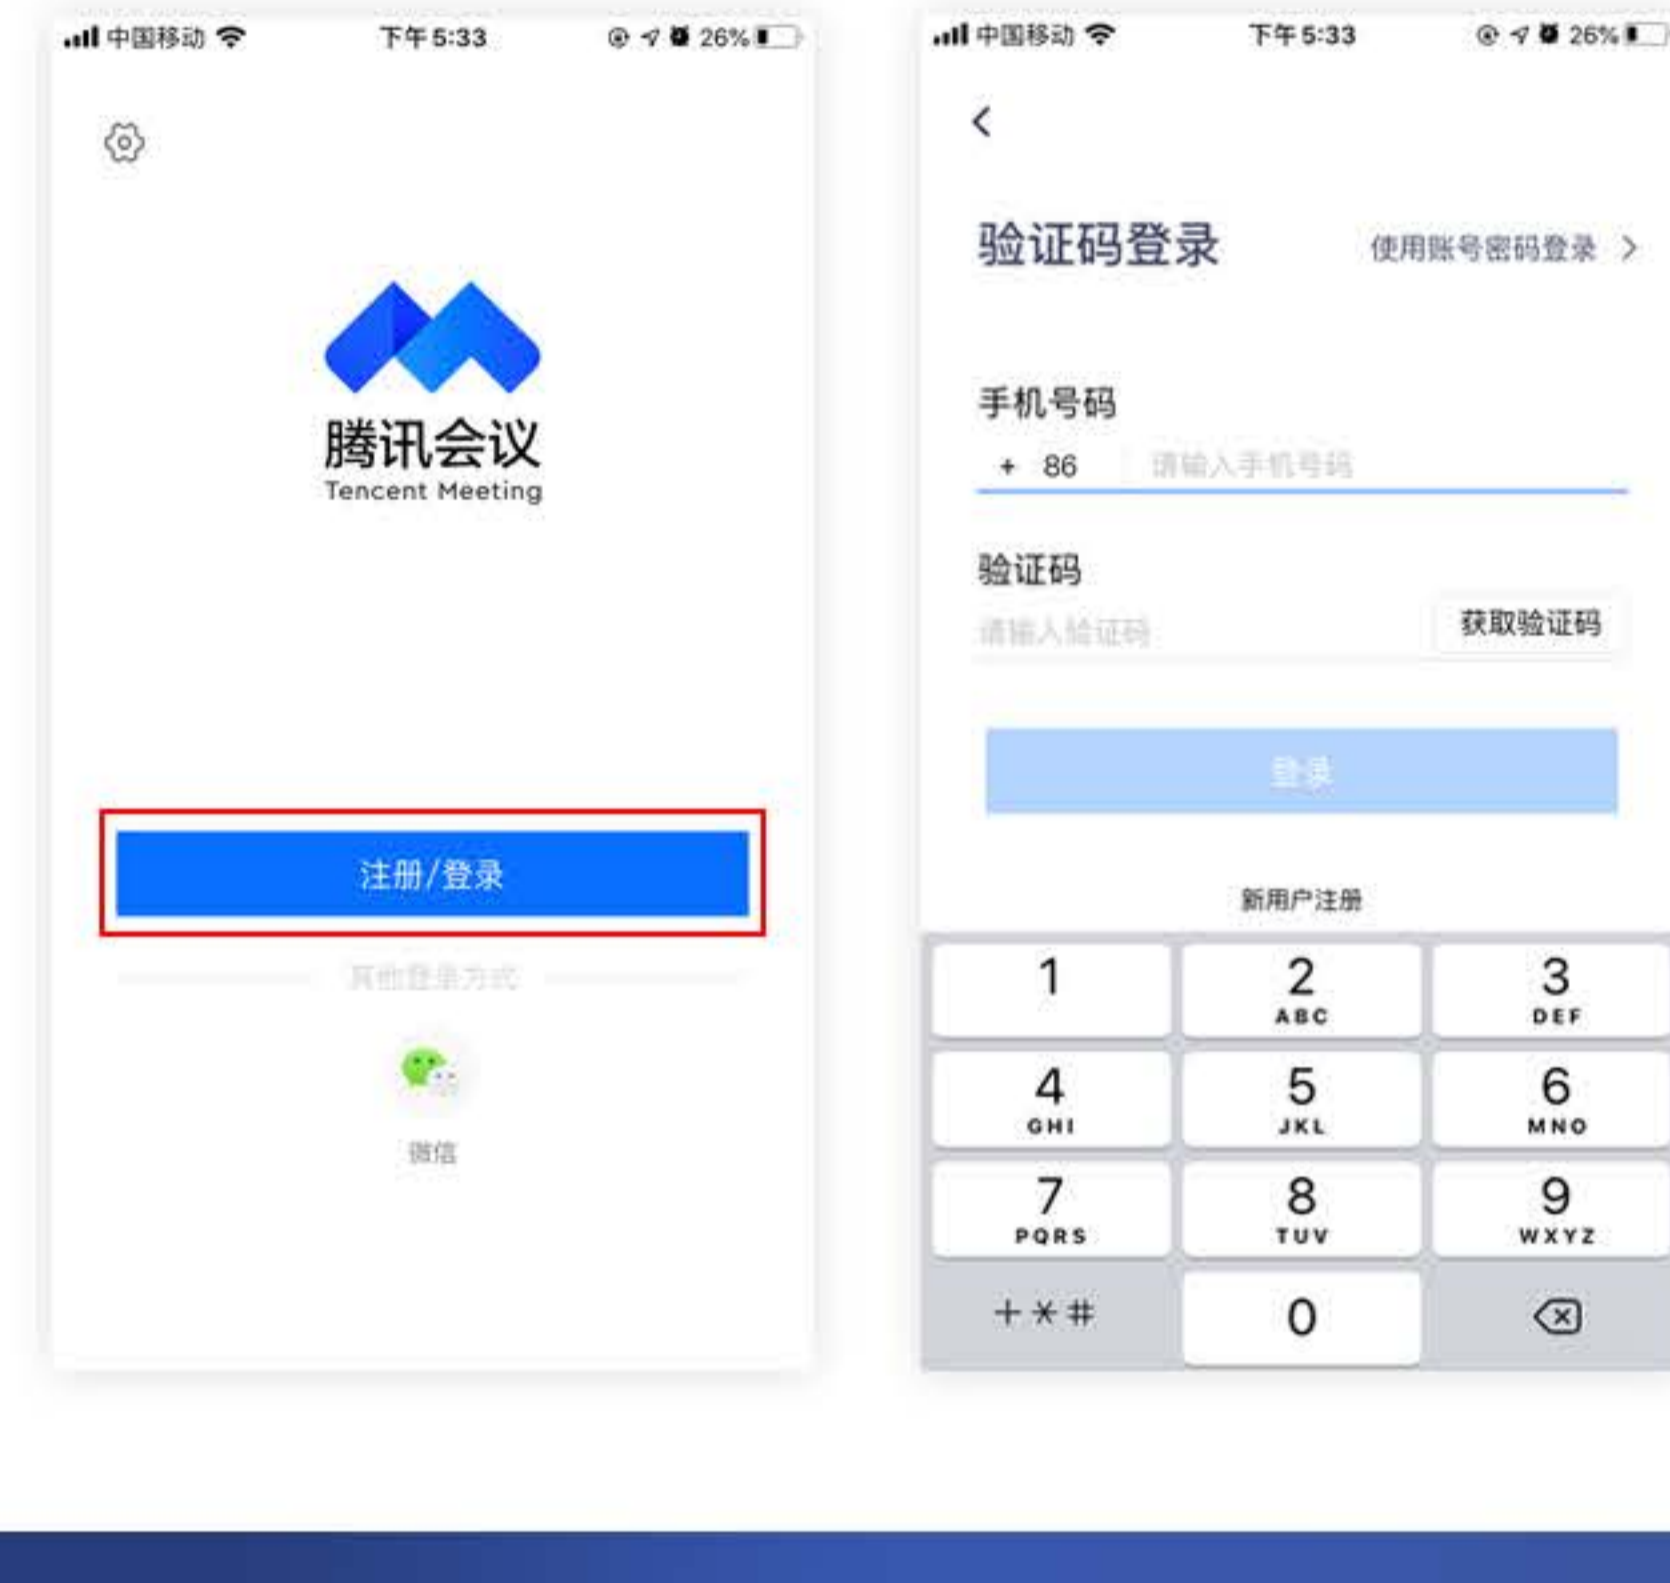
中国移动 下午5:33 26%

腾讯会议
Tencent Meeting

注册/登录

其他登录方式

微信

中国移动 下午5:33 26%

验证码登录 使用账号密码登录 >

手机号码
+ 86 请输入手机号码

验证码
请输入验证码 获取验证码

登录

新用户注册

| 1 | 2 ABC | 3 DEF |
|---|---|---|
| 4 GHI | 5 JKL | 6 MNO |
| 7 PQRS | 8 TUV | 9 WXYZ |
| + * # | 0 | |